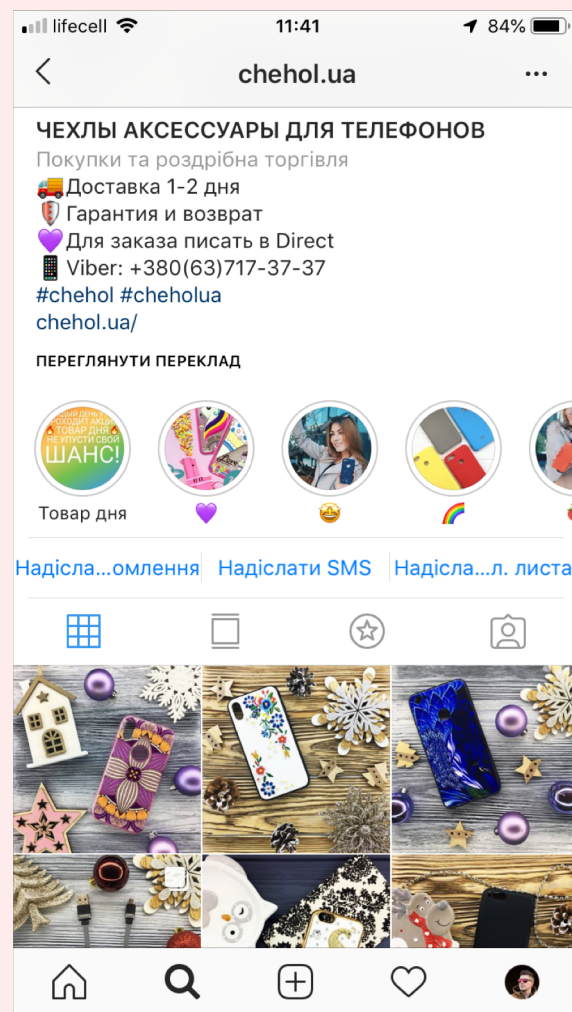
lifecell 11:41 84%

chehol.ua

ЧЕХЛЫ АКСЕССУАРЫ ДЛЯ ТЕЛЕФОНОВ
Покупки та роздрібна торгівля
🚚Доставка 1-2 дня
🛡Гарантия и возврат
💜Для заказа писать в Direct
📱Viber: +380(63)717-37-37
#chehol #cheholua
chehol.ua/

ПЕРЕГЛЯНУТИ ПЕРЕКЛАД

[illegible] ТОВАР ДНЯ НЕ УПУСТИ СВОЙ ШАНС!
Товар дня
💜
🤩
🌈

Надісла...омлення Надіслати SMS Надісла...л. листа